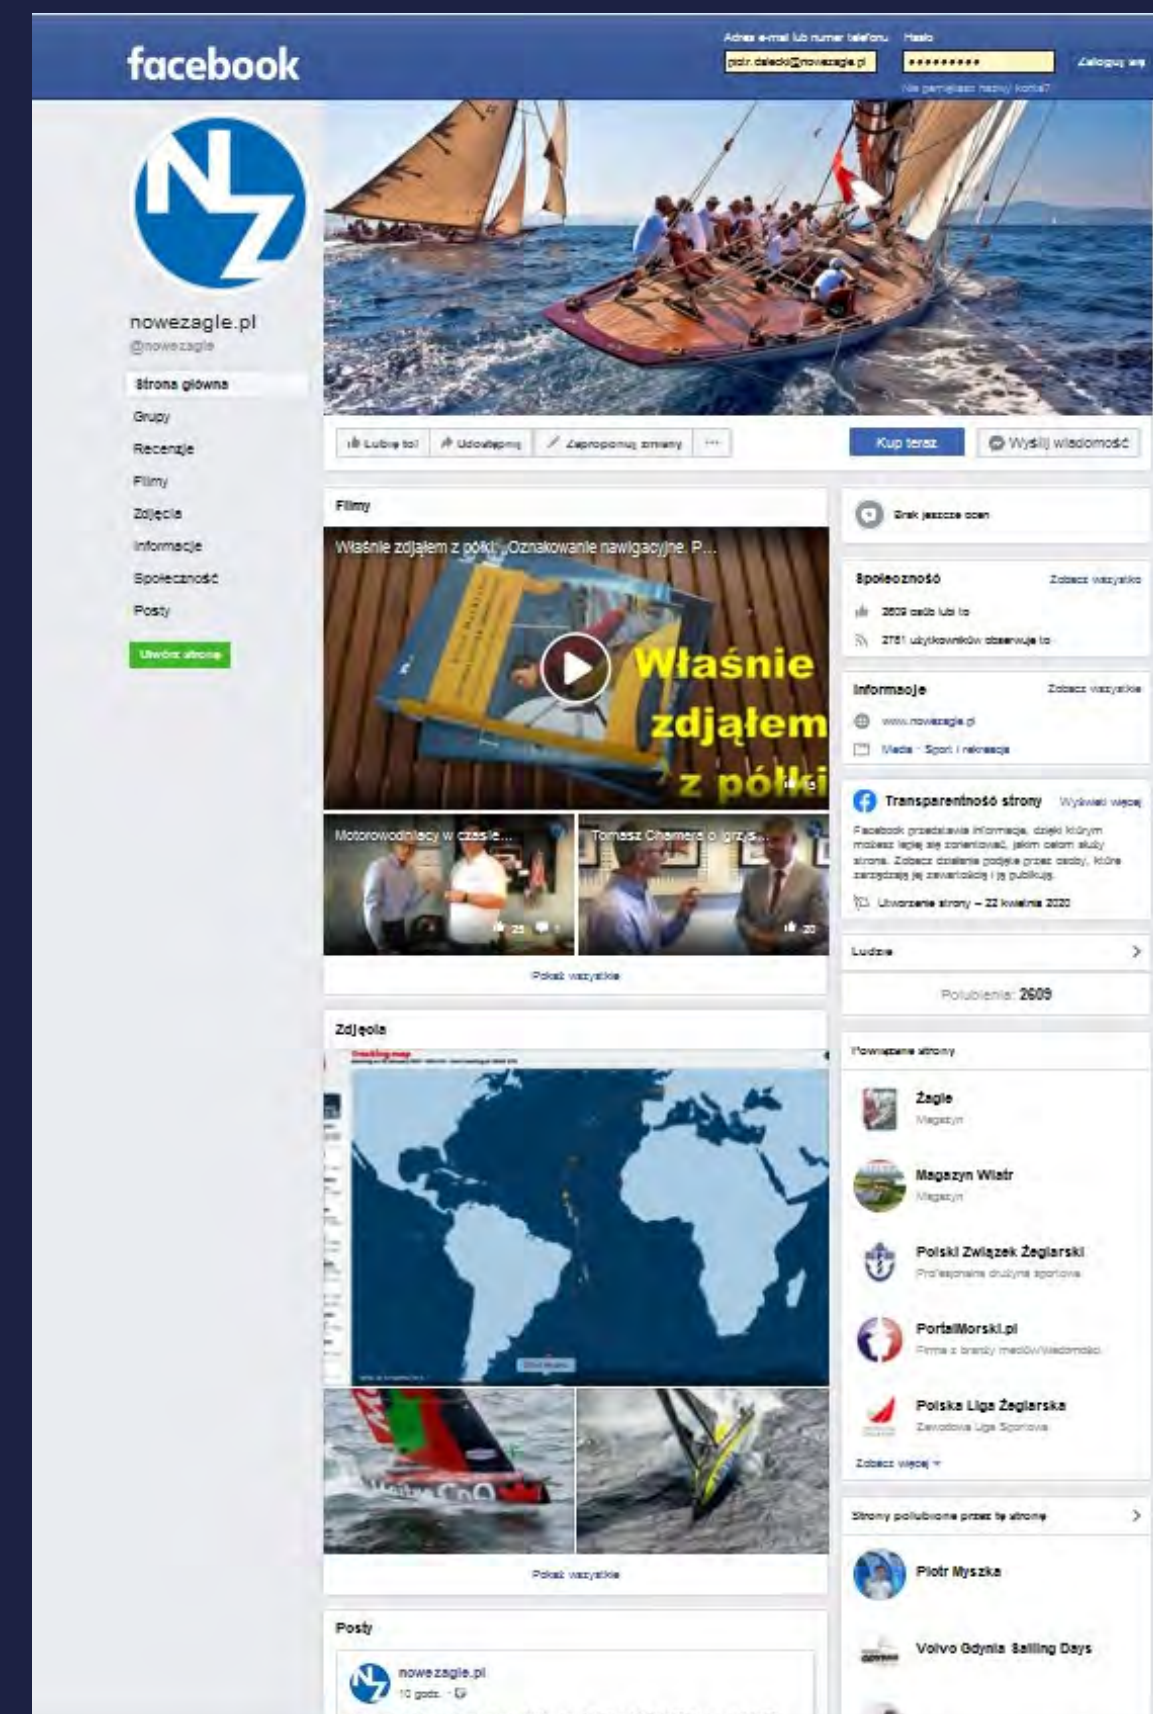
facebook

Adres e-mail lub numer telefonu Hasło
piotr.dalecki@nowezagle.pl
•••••••••
Zaloguj się
Nie pamiętasz nazwy konta?

nowezagle.pl
@nowezagle

Strona główna
Grupy
Recenzje
Filmy
Zdjęcia
Informacje
Społeczność
Posty

Utwórz stronę

Lubię to! Udostępnij Zaproponuj zmiany ···
Kup teraz
Wyślij wiadomość

Filmy
Właśnie zdjąłem z półki: „Oznakowanie nawigacyjne. P...
Właśnie zdjąłem z półki
Motorowodniacy w czasie...
25
Tomasz Chamera o grz...
20
Pokaż wszystkie

Zdjęcia
Pokaż wszystkie

Posty
nowezagle.pl
10 godz.

Brak jeszcze ocen

Społeczność Zobacz wszystko
2609 osób lubi to
2781 użytkowników obserwuje to

Informacje Zobacz wszystkie
www.nowezagle.pl
Media · Sport i rekreacja

Transparentność strony Wyświetl więcej
Facebook przedstawia informacje, dzięki którym możesz lepiej się zorientować, jaki jest cel strony. Zobacz działania podjęte przez osoby, które zarządzają tą stroną i ją publikują.
Utworzenie strony – 22 kwietnia 2020

Ludzie
Polubienia: 2609

Powiązane strony
Żagle
Magazyn
Magazyn Wiatr
Magazyn
Polski Związek Żeglarski
Profesjonalna drużyna sportowa
PortalMorski.pl
Firma z branży mediów/wiadomości
Polska Liga Żeglarska
Zawodowa Liga Sportowa
Zobacz więcej

Strony polubione przez tę stronę
Piotr Myszka
Volvo Gdynia Sailing Days